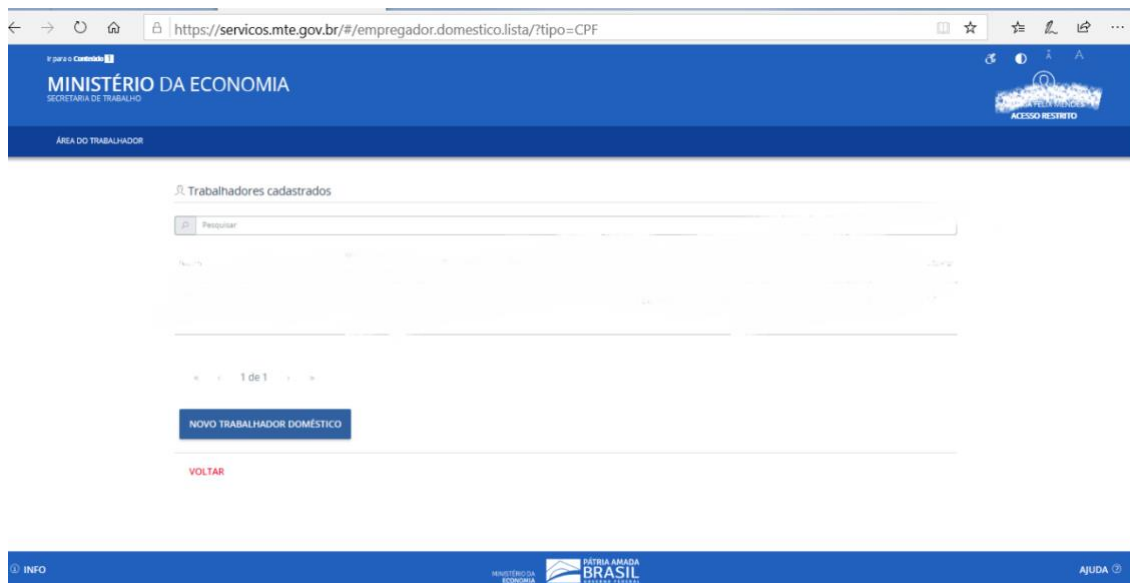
https://servicos.mte.gov.br/#/empregador.domestico.lista/?tipo=CPF

Ir para o Conteúdo 1

MINISTÉRIO DA ECONOMIA
SECRETARIA DE TRABALHO

A A

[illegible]
ACESSO RESTRITO

ÁREA DO TRABALHADOR

Trabalhadores cadastrados

Pesquisar

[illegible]

« ‹ 1 de 1 › »

NOVO TRABALHADOR DOMÉSTICO

VOLTAR

INFO

MINISTÉRIO DA ECONOMIA

PÁTRIA AMADA BRASIL GOVERNO FEDERAL

AJUDA